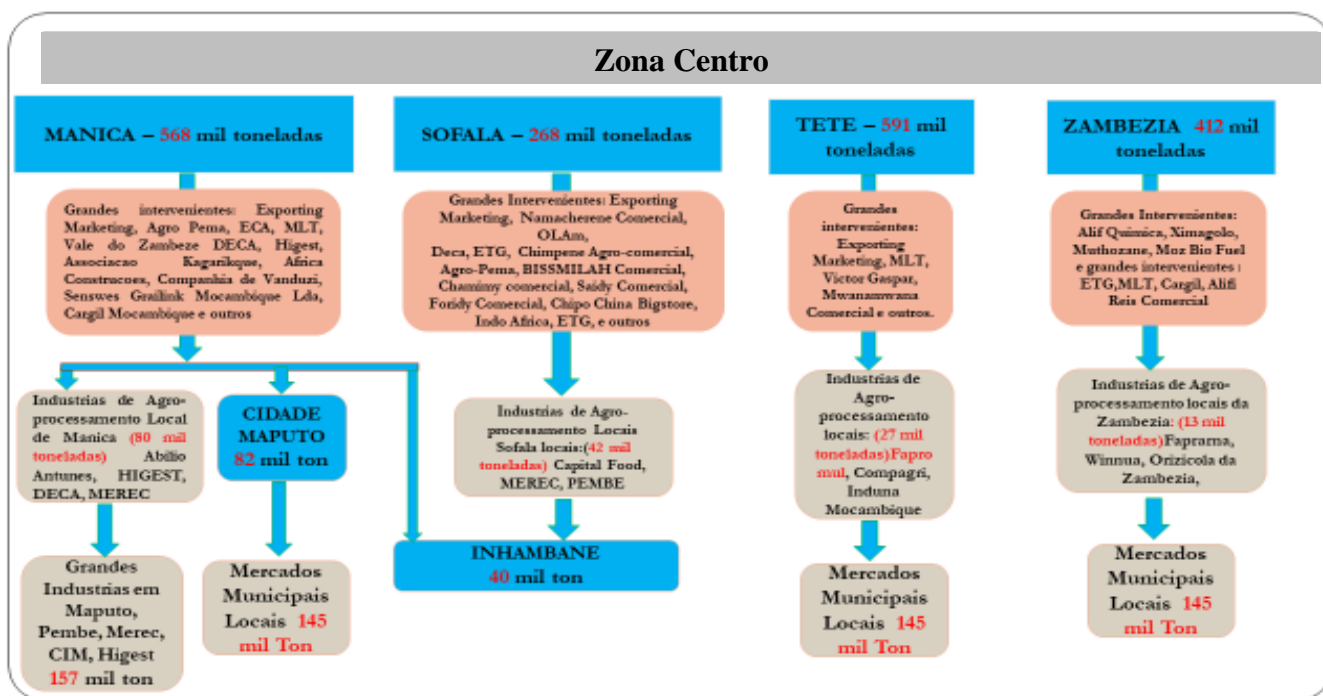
Zona Centro

MANICA – 568 mil toneladas

Grandes intervenientes: Exporting Marketing, Agro Pema, ECA, MLT, Vale do Zambeze DECA, Higest, Associacao Kagarikque, Africa Construcoes, Companhia de Vanduzi, Senswes Grailink Mocambique Lda, Cargil Mocambique e outros

Industrias de Agro-processamento Local de Manica (80 mil toneladas) Abilio Antunes, HIGEST, DECA, MEREC

Grandes Industrias em Maputo, Pembe, Merec, CIM, Higest 157 mil ton

CIDADE MAPUTO 82 mil ton

Mercados Municipais Locais 145 mil Ton

SOFALA – 268 mil toneladas

Grandes Intervenientes: Exporting Marketing, Namacherene Comercial, OLAm, Deca, ETG, Chimpene Agro-comercial, Agro-Pema, BISSMILAH Comercial, Chamimy comercial, Saidy Comercial, Foridy Comercial, Chipo China Bigstore, Indo Africa, ETG, e outros

Industrias de Agro-processamento Locais Sofala locais:(42 mil toneladas) Capital Food, MEREC, PEMBE

INHAMBANE 40 mil ton

TETE – 591 mil toneladas

Grandes intervenientes: Exporting Marketing, MLT, Victor Gaspar, Mwanamwana Comercial e outros.

Industrias de Agro-processamento locais: (27 mil toneladas)Fapro mul, Compagri, Induna Mocambique

Mercados Municipais Locais 145 mil Ton

ZAMBEZIA 412 mil toneladas

Grandes Intervenientes: Alif Quimica, Ximagolo, Muthozane, Moz Bio Fuel e grandes intervenientes : ETG,MLT, Cargil, Alifi Reis Comercial

Industrias de Agro-processamento locais da Zambezia: (13 mil toneladas)Faprama, Winnua, Orizicola da Zambezia,

Mercados Municipais Locais 145 mil Ton